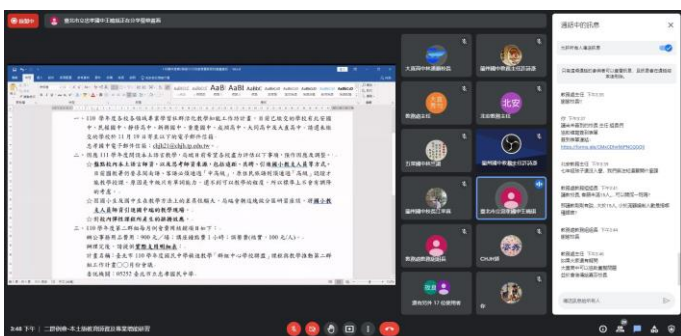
錄製中 臺南市立南寧中學國語文召集學習會議

一、110 學年度各校各領域專業學習社群活化教學知能工作坊計畫，本府已函送相關學校先行安排中，民國國中、勝利高中、興國國中、崇明國中、永康國中、大同高中及大灣高中，請逕至指定社群活化於11月10日前完成以下社群工作項目
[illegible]

二、預計111學年度國語文新學期課綱，為強化學習成效工作項目如下，請於時限內完成填寫。
(一) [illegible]
(二) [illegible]
(三) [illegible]

三、110學年度第二學期每月研習課程辦理如下：
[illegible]

大成國中林素娟老師
復興國中教務主任彭惠珍
教務處組長
北安
北安國中黃老師
臺南市立學甲國中
臺南市立新化國中
臺南市立南寧中學吳老師
復興國中教務處主任
崇明國中
CHUH國中
臺南市立麻豆國中
Arsenio
東陽國中
復興國中 17 號團隊

通話中的訊息
允許所有人傳送訊息
只有在通話中的人員才能看到訊息，而且訊息會在通話結束時刪除。

3:48 下午 | 二次研修-本土語臺灣國語文教育諮詢社群